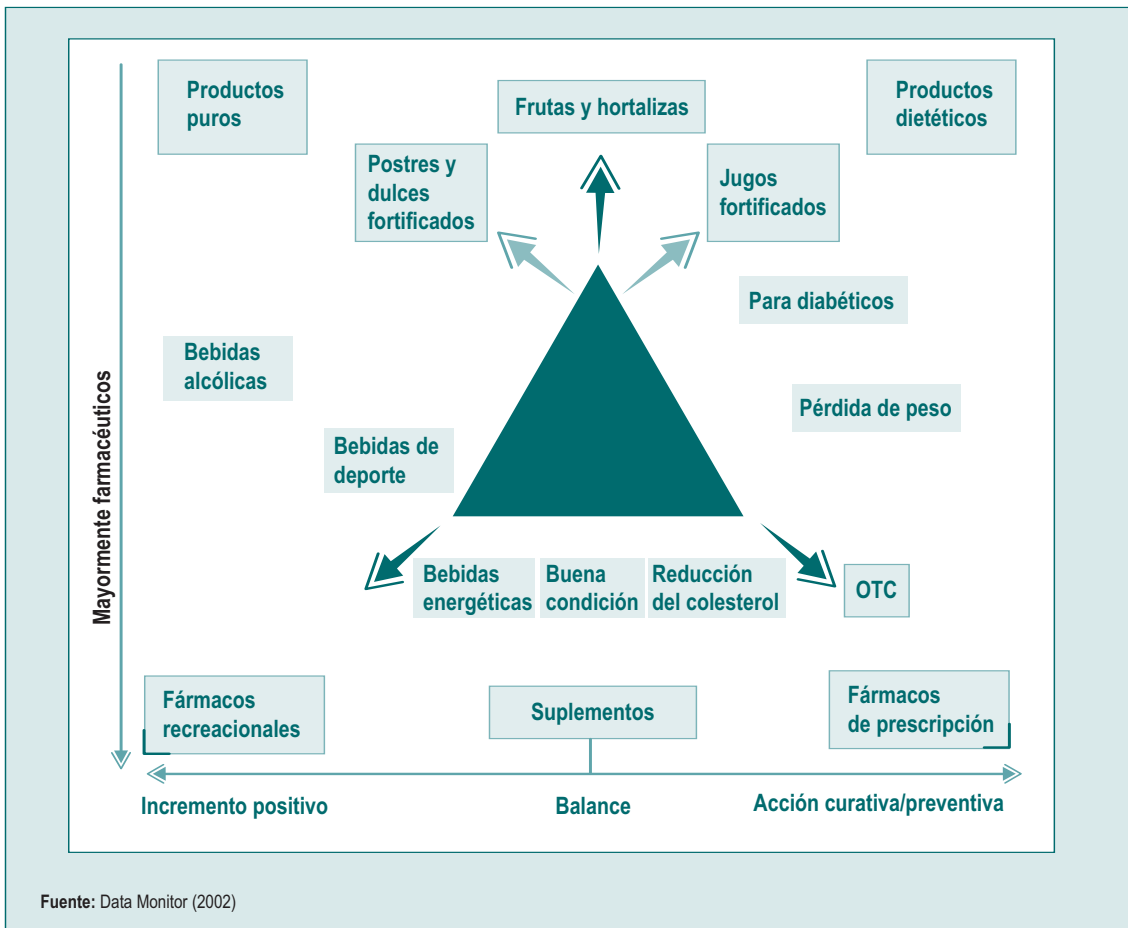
Productos puros

Frutas y hortalizas

Productos dietéticos

Postres y dulces fortificados

Jugos fortificados

Para diabéticos

Bebidas alcólicas

Pérdida de peso

Bebidas de deporte

Mayormente farmacéuticos

Bebidas energéticas

Buena condición

Reducción del colesterol

OTC

Fármacos recreacionales

Suplementos

Fármacos de prescripción

Incremento positivo

Balance

Acción curativa/preventiva

**Fuente:** Data Monitor (2002)